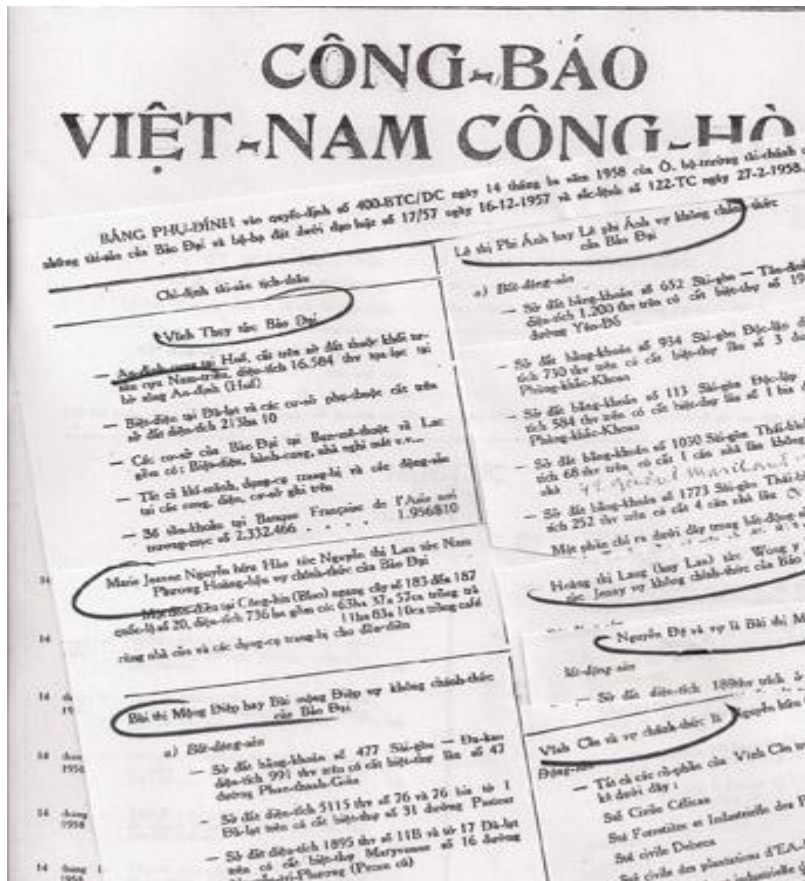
CÔNG-BÁO
VIỆT-NAM CÔNG-HÒ

BẢNG PHỤ-ĐÍNH vào quyết-định số 400-BTC/DC ngày 14 tháng ba năm 1958 của Ô. bộ-trưởng tài-chánh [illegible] những tài-sản của Bảo Đại và hệ-bộ đặt dưới dụ số 17/57 ngày 16-12-1957 và sắc-lệnh số 122-TC ngày 27-2-1958.

Chỉ-định tài-sản tịch-thâu

Vĩnh Thụy tức Bảo Đại

— An-định cung tại Huế, cất trên sở đất thuộc khối tạ-tàn cựu Nam-triều, diện-tích 16.584 thước vuông tọa-lạc tại bờ sông An-định (Huế)

— Biệt-điện tại Đà-lạt và các cơ-sở phụ-thuộc cất trên sở đất diện-tích 21 Sào 10

— Các cơ-sở của Bảo Đại tại Ban-mê-thuột và Lac gồm có: Biệt-điện, hành-cung, nhà nghỉ mát v.v...

— Tất cả khí-mãnh, dụng-cụ trang-bị và các động-sản tại các cung, điện, cơ-sở ghi trên

— Số tiền-khoản tại Banque Française de l'Asie mới tương-ước số 2.332.466 . . . . . 1.956810

Marie Jeanne Nguyễn hữu Hào tức Nguyễn thị Lan tức Nam Phương Hoàng-hậu vợ chính-thức của Bảo Đại

Một đồn-điền tại Công-hin (Blao) ngang cây số 183 đến 187 cuốc-lộ số 20, diện-tích 736 ha gồm có: 63ha 37a 57ca trồng trà 11ha 83a 10ca trồng café

cùng nhà cửa và các dụng-cụ trang-bị cho đồn-điền

Bùi thị Mộng Điệp hay Bùi mộng Điệp vợ không chính-thức của Bảo Đại.

a) Bất-động-sản

— Sở đất bằng-khoán số 477 Sài-gòn — Đa-kao diện-tích 991 thước trên có cất biệt-thự lầu số 47 đường Phan-thanh-Giản

— Sở đất diện-tích 5115 thước số 76 và 76 bis tờ 1 Đà-lạt trên có cất biệt-thự số 31 đường Pasteur

— Sở đất diện-tích 1895 thước số 11B và tờ 17 Đà-lạt trên có cất biệt-thự Maryvonne số 16 đường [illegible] (Pecan cũ)

Lê thị Phi Ánh hay Lê phi Ánh vợ không chính-thức của Bảo Đại.

a) Bất-động-sản

— Sở đất bằng-khoán số 652 Sài-gòn — Tân-định diện-tích 1.200 thước trên có cất biệt-thự số 19 đường Yên-Đỗ

— Sở đất bằng-khoán số 934 Sài-gòn Độc-lập diện-tích 730 thước trên có cất biệt-thự lầu số 3 đường Phùng-khắc-Khoan

— Sở đất bằng-khoán số 113 Sài-gòn Độc-lập diện-tích 584 thước trên có cất biệt-thự lầu số 1 bis đường Phùng-khắc-Khoan

— Sở đất bằng-khoán số 1030 Sài-gòn Thái-bình diện-tích 68 thước trên, có cất 1 căn nhà lầu không số nhà 47 Gallard Marchand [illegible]

— Sở đất bằng-khoán số 1773 Sài-gòn Thái-bình diện-tích 252 thước trên có cất 4 căn nhà lầu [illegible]

Mật phần chỉ ra dưới đây trong bất-động-sản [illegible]

Hoàng thị Lang (hay Lan) tức Wong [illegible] tức Jenny vợ không chính-thức của Bảo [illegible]

Nguyễn Đệ và vợ là Bùi thị M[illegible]

Bất-động-sản

— Sở đất diện-tích 189 thước trích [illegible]

Vĩnh Cẩn và vợ chính-thức là Nguyễn hữu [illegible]

Động-sản

— Tất cả các cổ-phần của Vĩnh Cẩn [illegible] kể dưới đây :

Sté Civile Céficas

Sté Forestière et Industrielle des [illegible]

Sté civile Dotesca

Sté civile des plantations d'EA-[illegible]

14
14
14
14 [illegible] 19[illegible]
14 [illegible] 1958
14 tháng 1958
14 tháng 1954